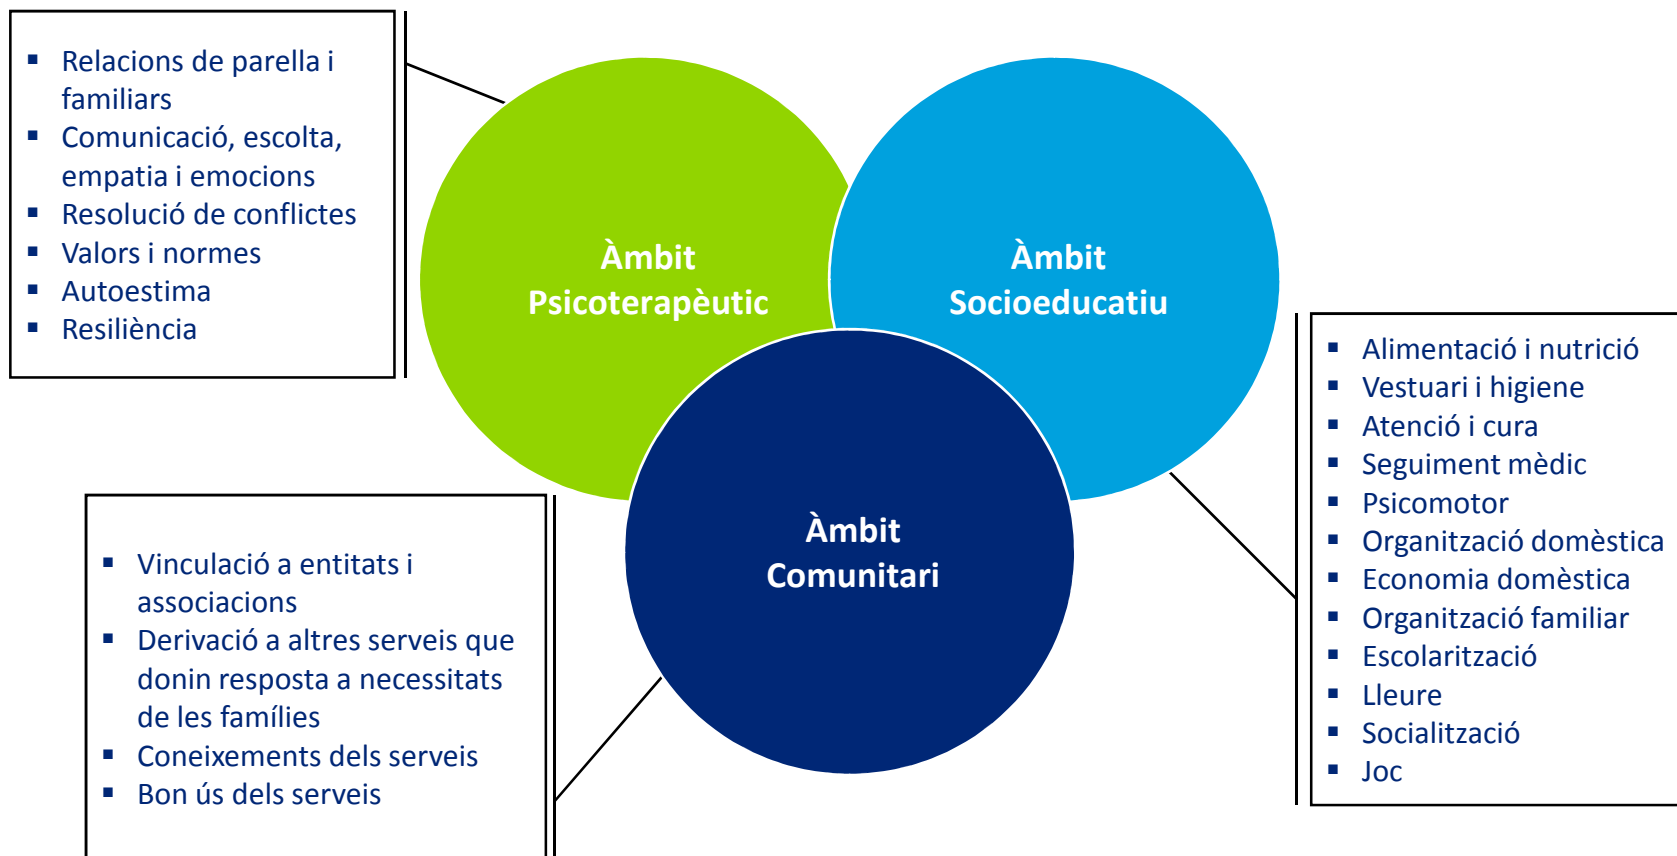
- Relacions de parella i familiars
- Comunicació, escolta, empatia i emocions
- Resolució de conflictes
- Valors i normes
- Autoestima
- Resiliència

Àmbit Psicoterapèutic

Àmbit Socioeducatiu

Àmbit Comunitari

- Alimentació i nutrició
- Vestuari i higiene
- Atenció i cura
- Seguiment mèdic
- Psicomotor
- Organització domèstica
- Economia domèstica
- Organització familiar
- Escolarització
- Lleure
- Socialització
- Joc

- Vinculació a entitats i associacions
- Derivació a altres serveis que donin resposta a necessitats de les famílies
- Coneixements dels serveis
- Bon ús dels serveis